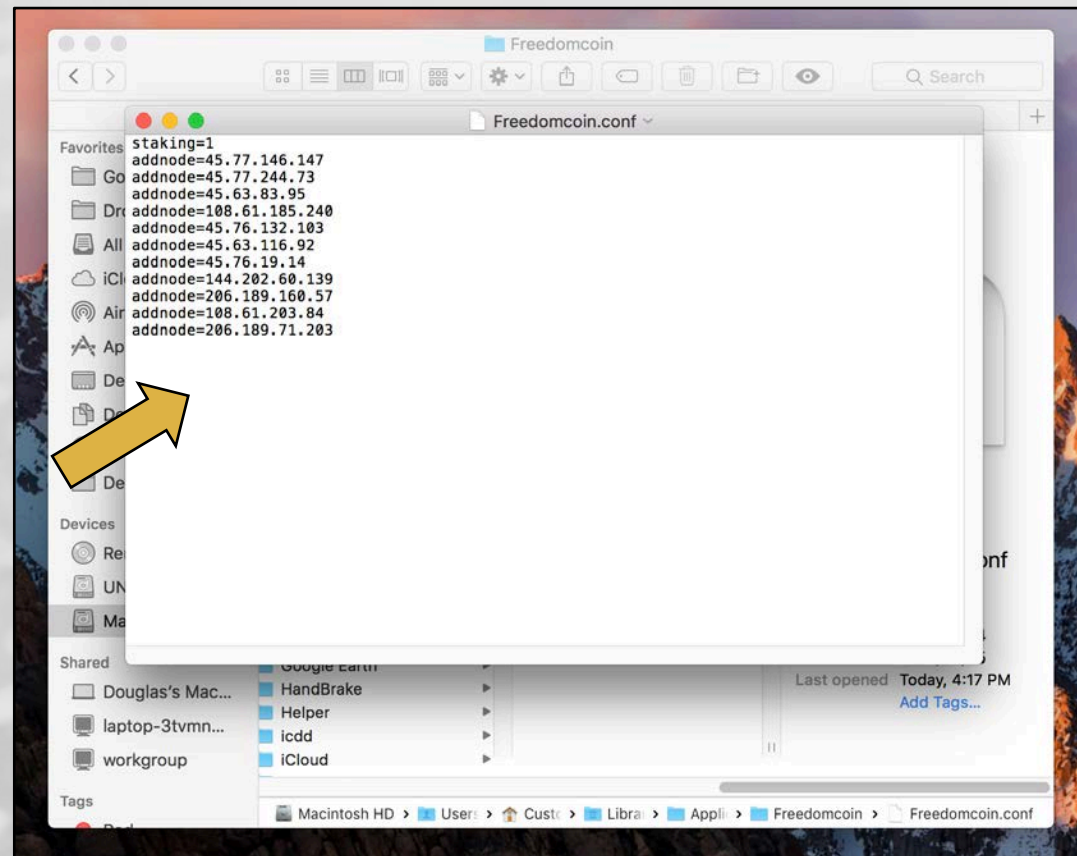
Freedomcoin

Search

Freedomcoin.conf

staking=1
addnode=45.77.146.147
addnode=45.77.244.73
addnode=45.63.83.95
addnode=108.61.185.240
addnode=45.76.132.103
addnode=45.63.116.92
addnode=45.76.19.14
addnode=144.202.60.139
addnode=206.189.160.57
addnode=108.61.203.84
addnode=206.189.71.203

Favorites
Go
Dr
All
iCl
Air
Ap
De
Do
De

Devices
Re
UN
Ma

Shared
Douglas's Mac...
laptop-3tvmn...
workgroup

Tags

Google Earth
HandBrake
Helper
icdd
iCloud

onf

Last opened Today, 4:17 PM
Add Tags...

Macintosh HD > Users > Cust > Libra > Appli > Freedomcoin > Freedomcoin.conf